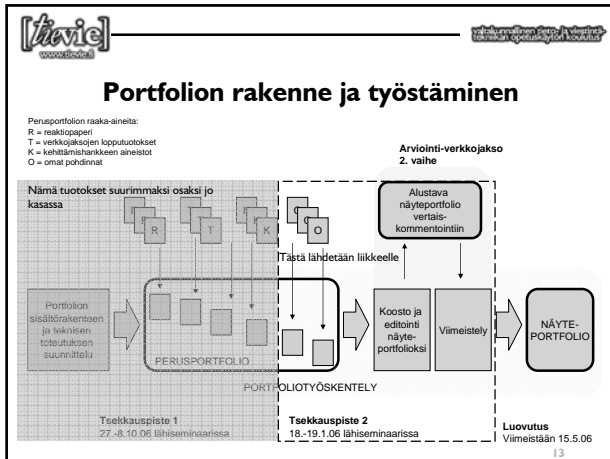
[tievie]
www.tievie.fi

valtakunnallinen tieto- ja viestintätekniikan opetuskäytön koulutus

Portfolion rakenne ja työstäminen

Perusportfolion raaka-aineita:
R = reaktiopaperi
T = verkkojaksojen lopputuotokset
K = kehittämishankkeen aineistot
O = omat pohdinnat

Arviointi-verkkojakso 2. vaihe

Nämä tuotokset suurimmaksi osaksi jo kasassa

R

T

K

O

Alustava näyteportfolio vertais-kommentointiin

Tästä lähdetään liikkeelle

Portfolion sisältörakenteen ja teknisen toteutuksen suunnittelu

PERUSPORTFOLIO

Kooste ja editointi näyte-portfolioksi

Viimeistely

NÄYTE-PORTFOLIO

PORTFOLIOTYÖSKENTELY

Tsekkauspiste 1
27.-8.10.06 lähiseminaarissa

Tsekkauspiste 2
18.-19.1.06 lähiseminaarissa

Luovutus
Viimeistään 15.5.06

13